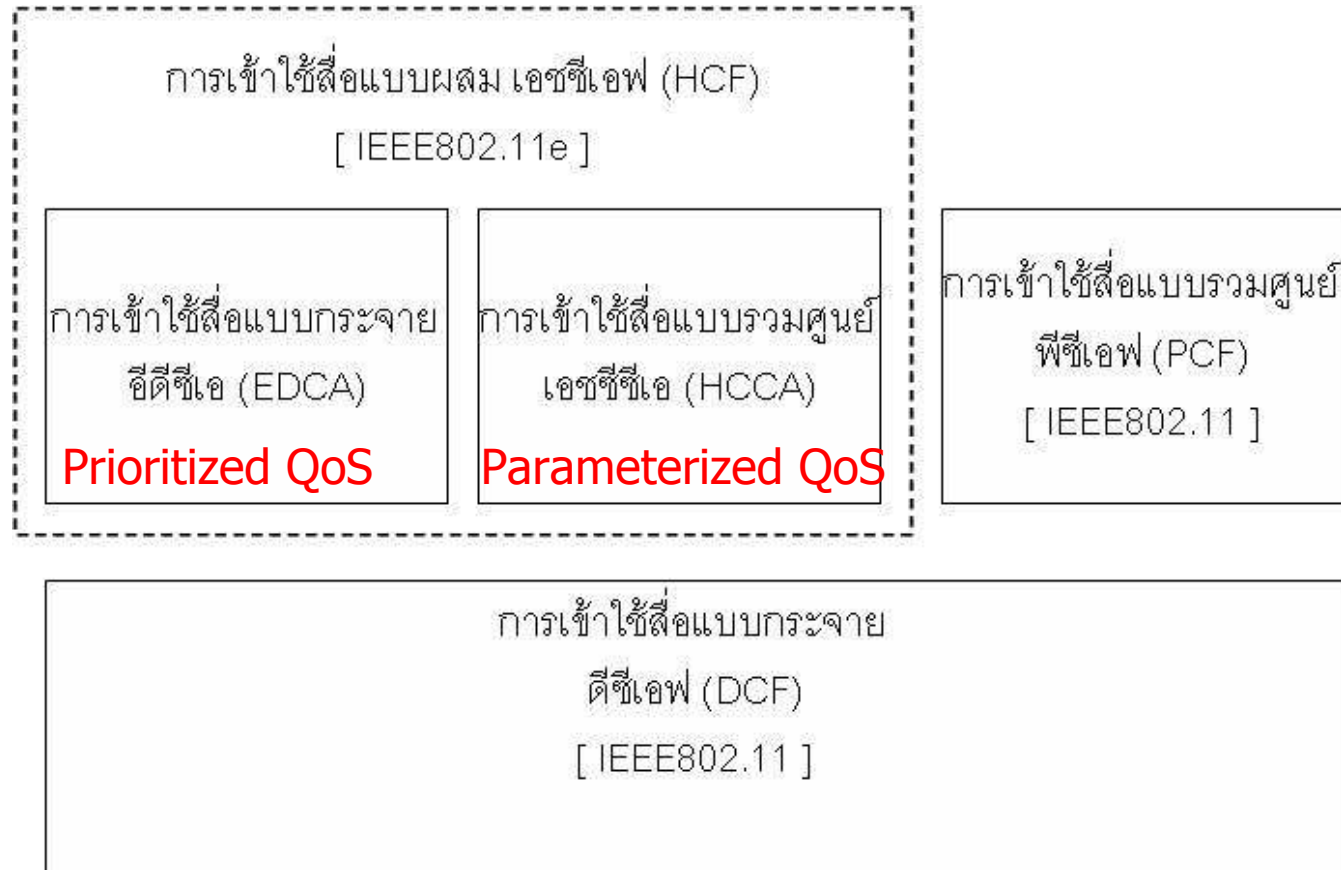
การเข้าใช้สื่อแบบผสม เอชซีเอฟ (HCF)
[ IEEE802.11e ]

การเข้าใช้สื่อแบบกระจาย
อีดีซีเอ (EDCA)
Prioritized QoS

การเข้าใช้สื่อแบบรวมศูนย์
เอชซีซีเอ (HCCA)
Parameterized QoS

การเข้าใช้สื่อแบบรวมศูนย์
พีซีเอฟ (PCF)
[ IEEE802.11 ]

การเข้าใช้สื่อแบบกระจาย
ดีซีเอฟ (DCF)
[ IEEE802.11 ]